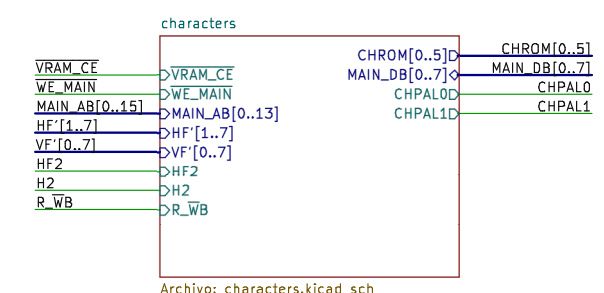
characters

$\overline{\text{VRAM\_CE}}$
$\overline{\text{WE\_MAIN}}$
MAIN_AB[0..15]
HF'[1..7]
VF'[0..7]
HF2
H2
R_$\overline{\text{WB}}$

$\overline{\text{VRAM\_CE}}$
$\overline{\text{WE\_MAIN}}$
MAIN_AB[0..13]
HF'[1..7]
VF'[0..7]
HF2
H2
R_$\overline{\text{WB}}$

CHROM[0..5]
MAIN_DB[0..7]
CHPAL0
CHPAL1

CHROM[0..5]
MAIN_DB[0..7]
CHPAL0
CHPAL1

Archivo: characters.kicad_sch